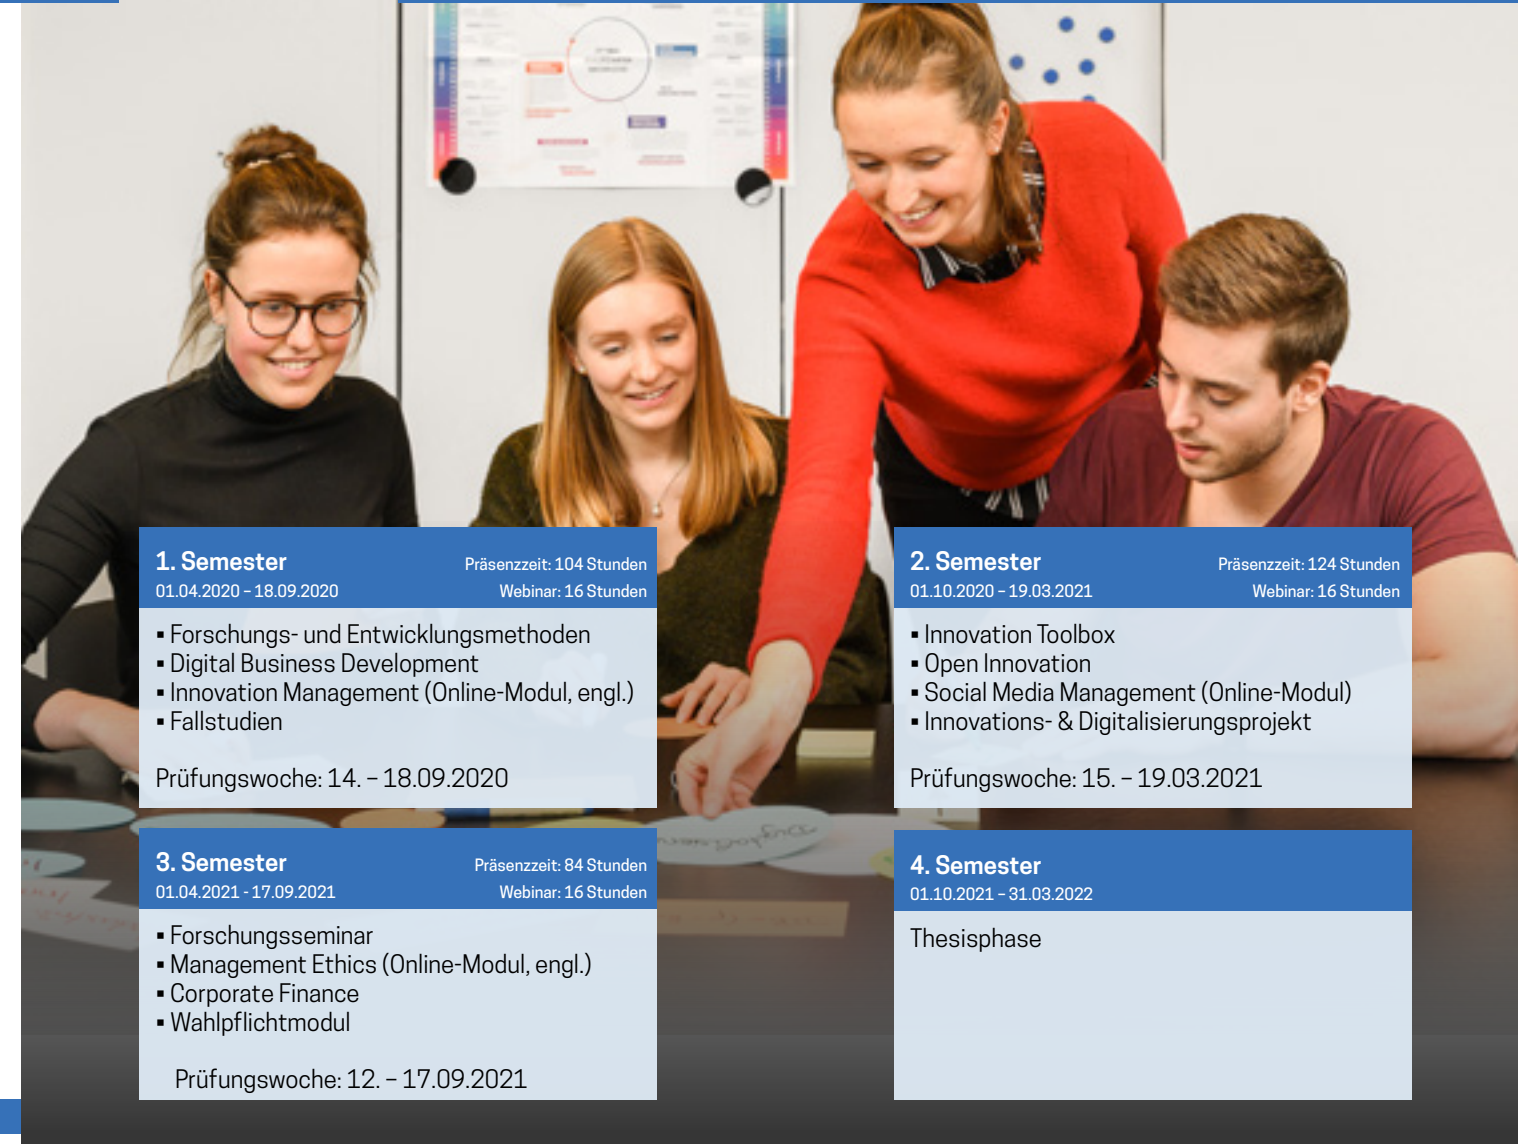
1. Semester
01.04.2020 – 18.09.2020
Präsenzzeit: 104 Stunden
Webinar: 16 Stunden

▪ Forschungs- und Entwicklungsmethoden
▪ Digital Business Development
▪ Innovation Management (Online-Modul, engl.)
▪ Fallstudien

Prüfungswoche: 14. – 18.09.2020

2. Semester
01.10.2020 – 19.03.2021
Präsenzzeit: 124 Stunden
Webinar: 16 Stunden

▪ Innovation Toolbox
▪ Open Innovation
▪ Social Media Management (Online-Modul)
▪ Innovations- & Digitalisierungsprojekt

Prüfungswoche: 15. – 19.03.2021

3. Semester
01.04.2021 - 17.09.2021
Präsenzzeit: 84 Stunden
Webinar: 16 Stunden

▪ Forschungsseminar
▪ Management Ethics (Online-Modul, engl.)
▪ Corporate Finance
▪ Wahlpflichtmodul

Prüfungswoche: 12. – 17.09.2021

4. Semester
01.10.2021 – 31.03.2022

Thesisphase